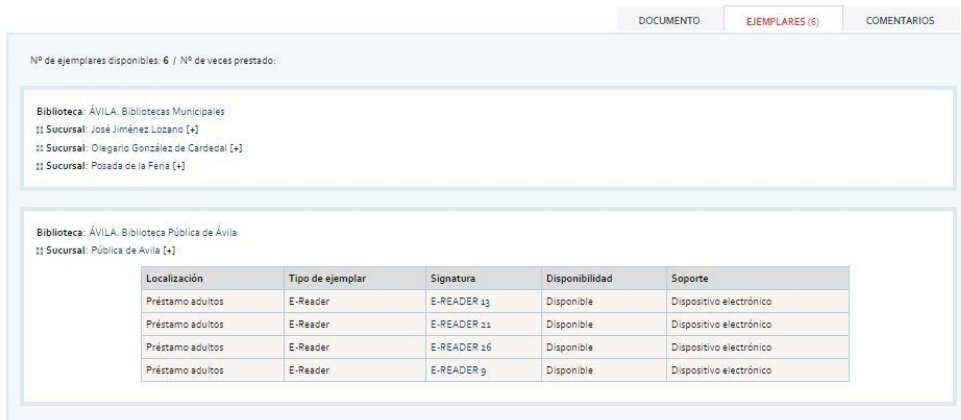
DOCUMENTO | EJEMPLARES (6) | COMENTARIOS

Nº de ejemplares disponibles: 6 / Nº de veces prestado:

Biblioteca: ÁVILA. Bibliotecas Municipales
Sucursal: José Jiménez Lozano [+]
Sucursal: Olegario González de Cardedal [+]
Sucursal: Posada de la Feria [+]

Biblioteca: ÁVILA. Biblioteca Pública de Ávila
Sucursal: Pública de Avila [+]

| Localización | Tipo de ejemplar | Signatura | Disponibilidad | Soporte |
|---|---|---|---|---|
| Préstamo adultos | E-Reader | E-READER 13 | Disponible | Dispositivo electrónico |
| Préstamo adultos | E-Reader | E-READER 21 | Disponible | Dispositivo electrónico |
| Préstamo adultos | E-Reader | E-READER 26 | Disponible | Dispositivo electrónico |
| Préstamo adultos | E-Reader | E-READER 9 | Disponible | Dispositivo electrónico |